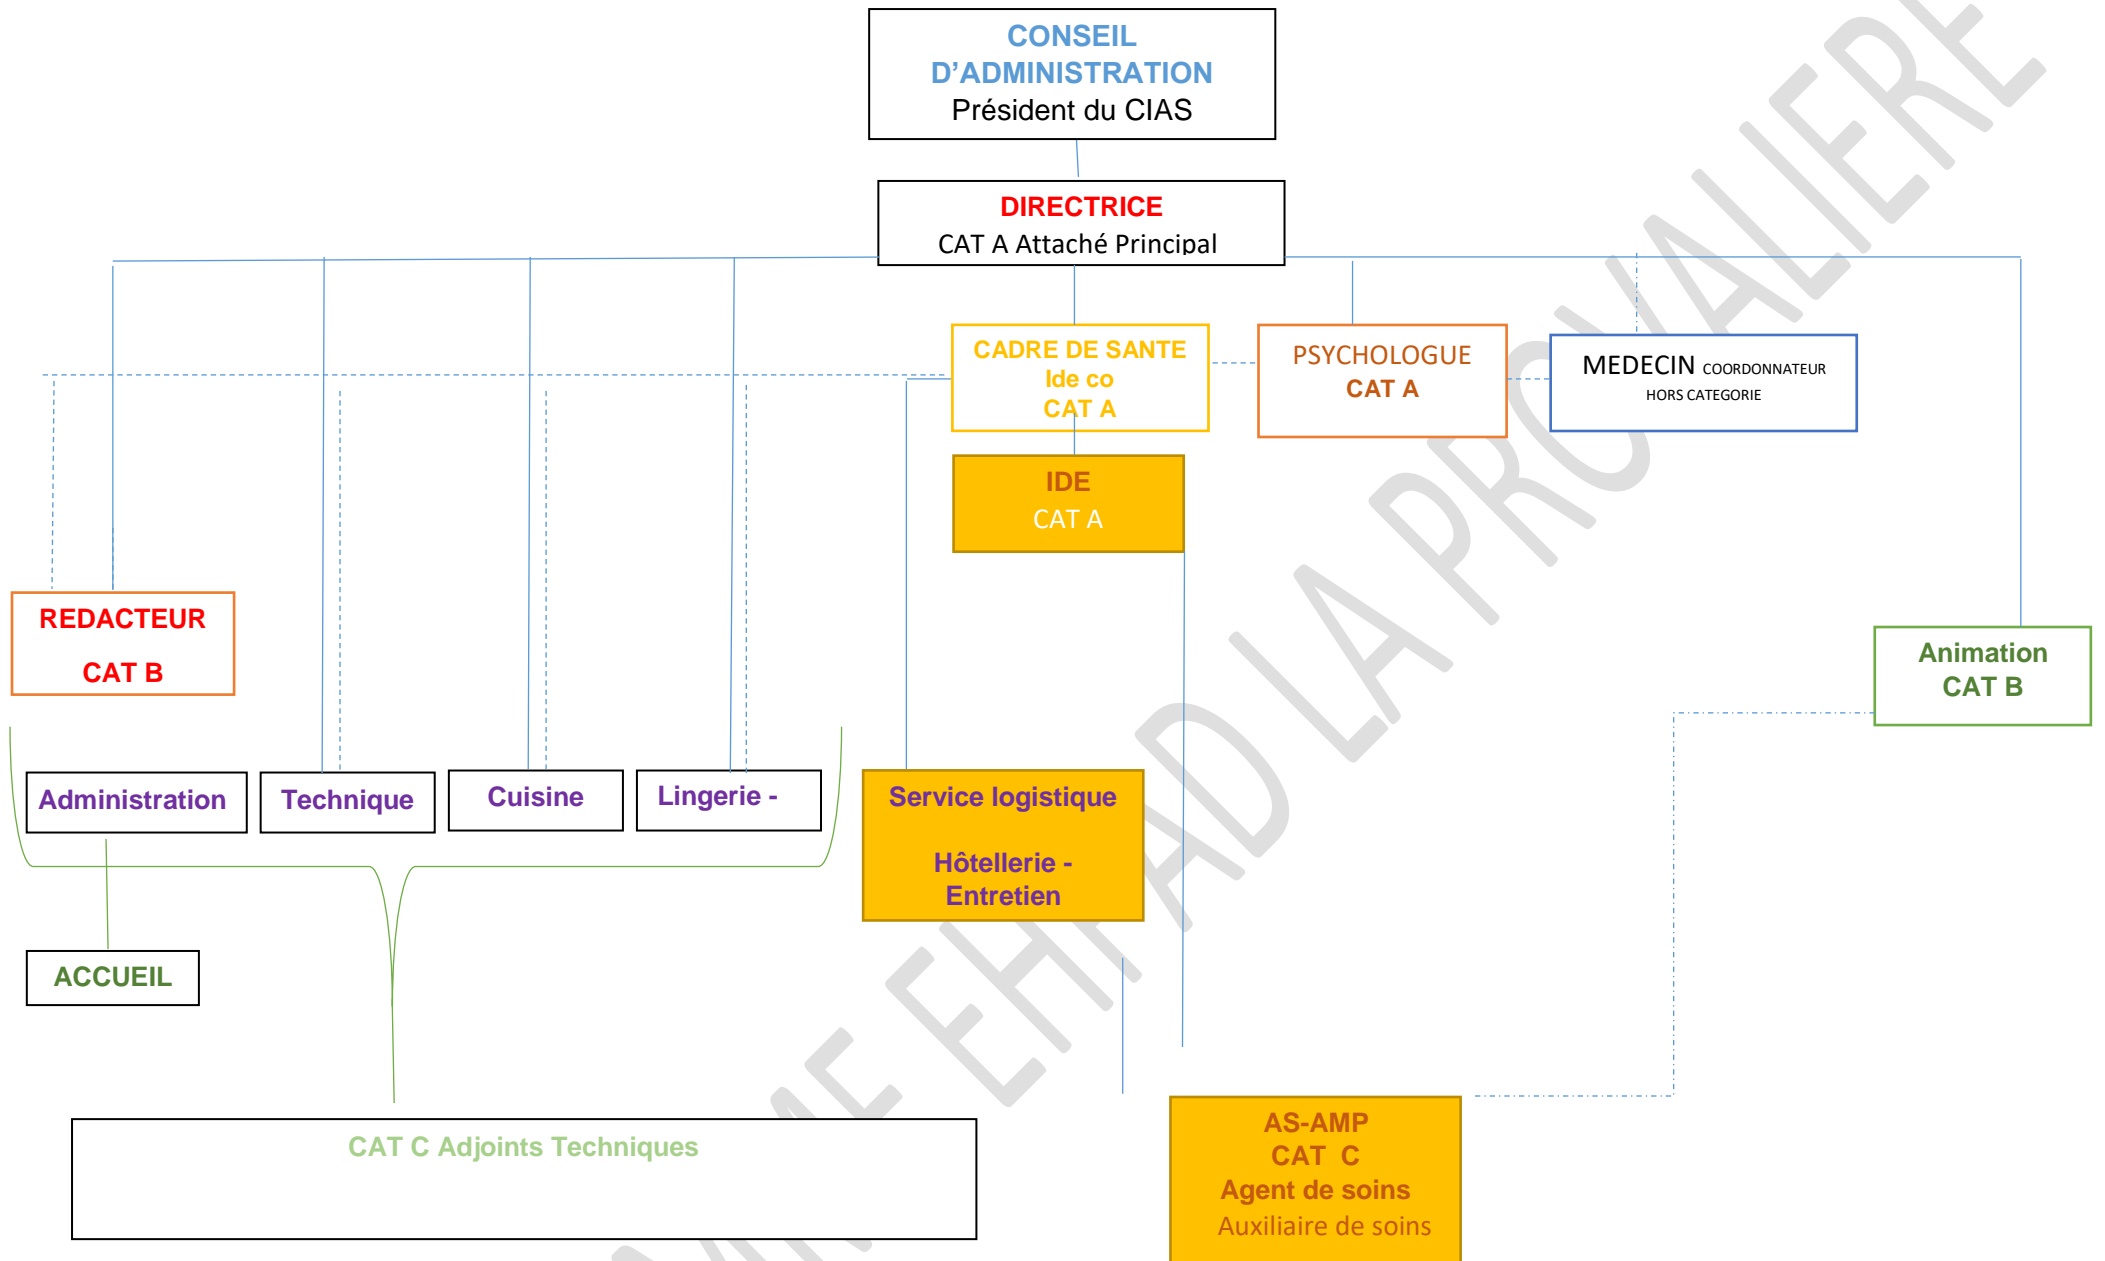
CONSEIL D'ADMINISTRATION
Président du CIAS

DIRECTRICE
CAT A Attaché Principal

CADRE DE SANTE
Ide co
CAT A

PSYCHOLOGUE
CAT A

MEDECIN COORDONNATEUR
HORS CATEGORIE

IDE
CAT A

REDACTEUR
CAT B

Animation
CAT B

Administration

Technique

Cuisine

Lingerie -

Service logistique

Hôtellerie - Entretien

ACCUEIL

CAT C Adjoints Techniques

AS-AMP
CAT C
Agent de soins
Auxiliaire de soins

EHPAD LA PROVALIERE